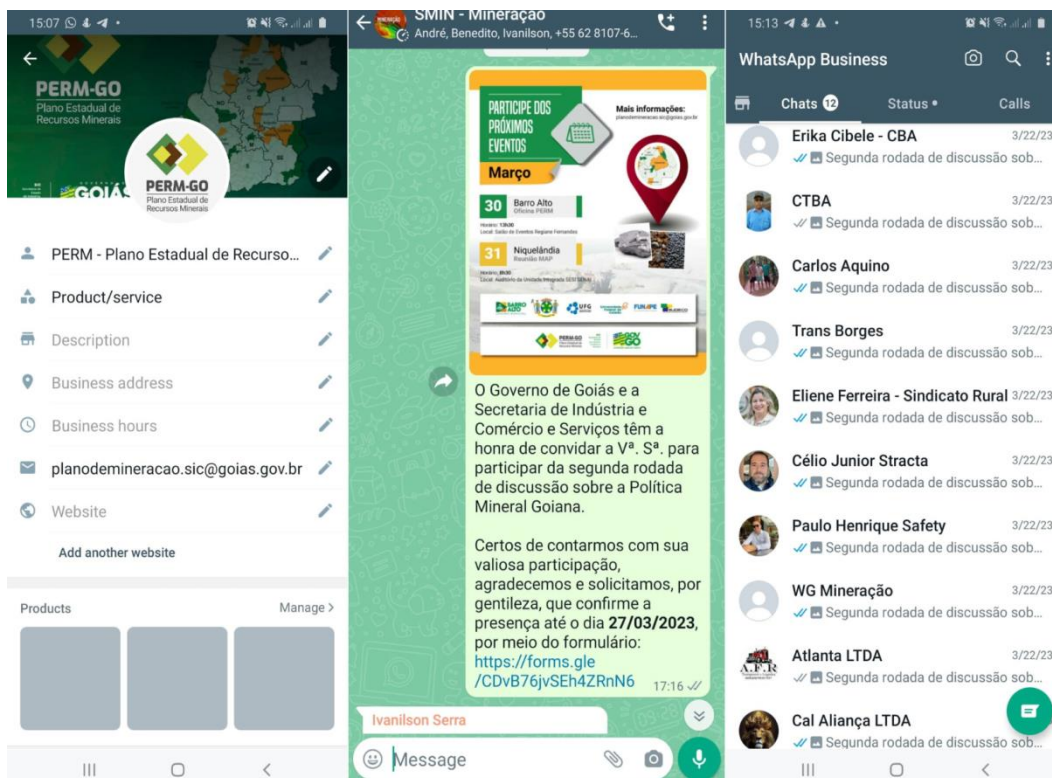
15:07

PERM-GO
Plano Estadual de Recursos Minerais

PERM-GO
Plano Estadual de Recursos Minerais

GOIÁS

PERM - Plano Estadual de Recurso...

Product/service

Description

Business address

Business hours

planodemineracao.sic@goias.gov.br

Website

Add another website

Products

Manage >

SMIN - Mineração
André, Benedito, Ivanilson, +55 62 8107-6...

PARTICIPE DOS PRÓXIMOS EVENTOS

Mais informações:
planodemineracao.sic@goias.gov.br

Março

30 Barro Alto
Oficina PERM

31 Niquelândia
Reunião MAP

O Governo de Goiás e a Secretaria de Indústria e Comércio e Serviços têm a honra de convidar a Vª. Sª. para participar da segunda rodada de discussão sobre a Política Mineral Goiana.

Certos de contarmos com sua valiosa participação, agradecemos e solicitamos, por gentileza, que confirme a presença até o dia **27/03/2023**, por meio do formulário: https://forms.gle/CDvB76jvSEh4ZRnN6 17:16

Ivanilson Serra

Message

15:13

WhatsApp Business

Chats 12 Status • Calls

Erika Cibele - CBA 3/22/23
Segunda rodada de discussão sob...

CTBA 3/22/23
Segunda rodada de discussão sob...

Carlos Aquino 3/22/23
Segunda rodada de discussão sob...

Trans Borges 3/22/23
Segunda rodada de discussão sob...

Eliene Ferreira - Sindicato Rural 3/22/23
Segunda rodada de discussão sob...

Célio Junior Stracta 3/22/23
Segunda rodada de discussão sob...

Paulo Henrique Safety 3/22/23
Segunda rodada de discussão sob...

WG Mineração 3/22/23
Segunda rodada de discussão sob...

Atlanta LTDA 3/22/23
Segunda rodada de discussão sob...

Cal Aliança LTDA
Segunda rodada de discussão sob...